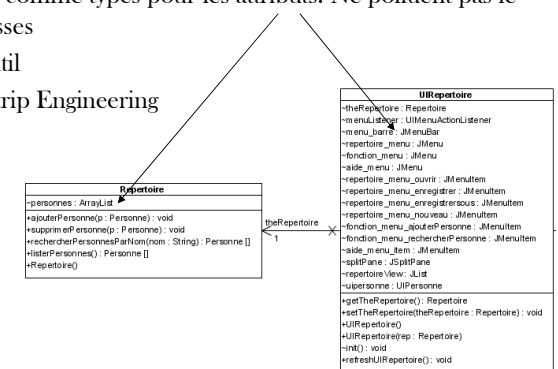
comme types pour les attributs. Ne pointent pas le
sses
til
rip Engineering

| Repertoire |
|---|
| ~personnes : ArrayList |
| +ajouterPersonne(p : Personne) : void |
| +supprimerPersonne(p : Personne) : void |
| +rechercherPersonnesParNom(nom : String) : Personne [] |
| +listerPersonnes() : Personne [] |
| +Repertoire() |

theRepertoire
1

| UIRepertoire |
|---|
| ~theRepertoire : Repertoire |
| ~menuListener : UIMenuActionListener |
| ~menu_barre : JMenuBar |
| ~repertoire_menu : JMenu |
| ~fonction_menu : JMenu |
| ~aide_menu : JMenu |
| ~repertoire_menu_ouvrir : JMenuItem |
| ~repertoire_menu_enregistrer : JMenuItem |
| ~repertoire_menu_enregistrersous : JMenuItem |
| ~repertoire_menu_nouveau : JMenuItem |
| ~fonction_menu_ajouterPersonne : JMenuItem |
| ~fonction_menu_rechercherPersonne : JMenuItem |
| ~aide_menu_item : JMenuItem |
| ~splitPane : JSplitPane |
| ~repertoireView : JList |
| ~uipersonne : UIPersonne |
| +getTheRepertoire() : Repertoire |
| +setTheRepertoire(theRepertoire : Repertoire) : void |
| +UIRepertoire() |
| +UIRepertoire(rep : Repertoire) |
| ~init() : void |
| +refreshUIRepertoire() : void |